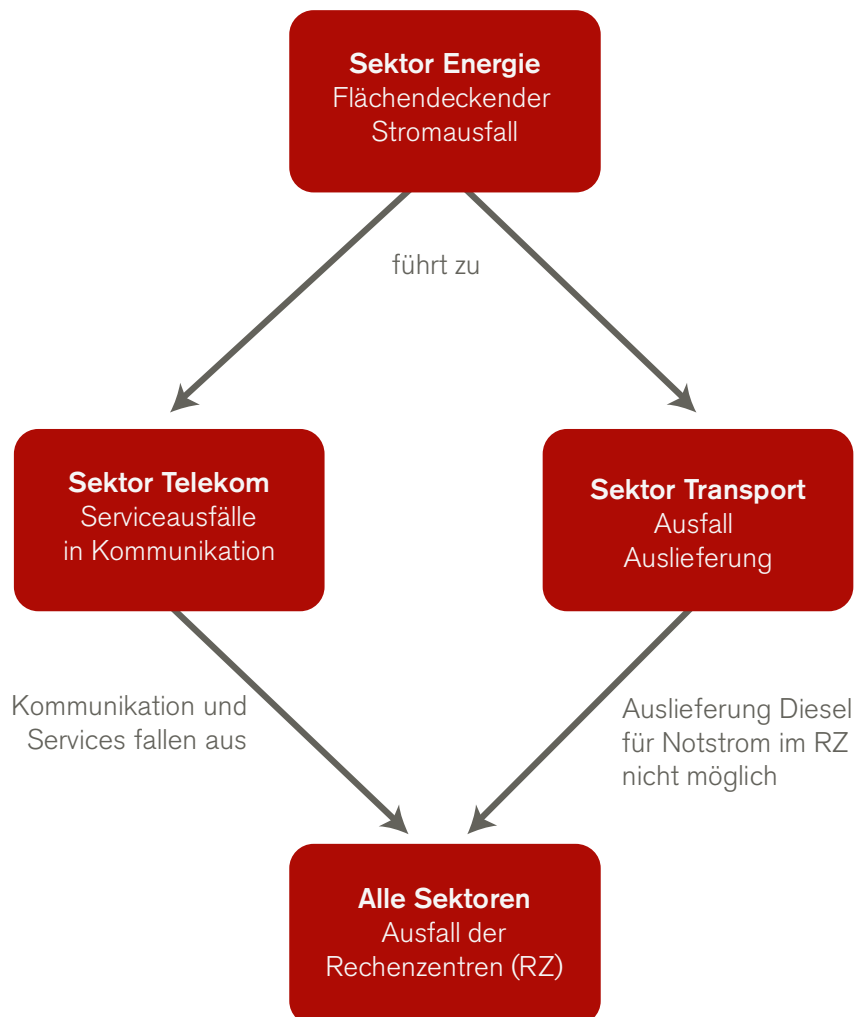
**Sektor Energie**
Flächendeckender Stromausfall

führt zu

**Sektor Telekom**
Serviceausfälle in Kommunikation

**Sektor Transport**
Ausfall Auslieferung

Kommunikation und Services fallen aus

Auslieferung Diesel für Notstrom im RZ nicht möglich

**Alle Sektoren**
Ausfall der Rechenzentren (RZ)